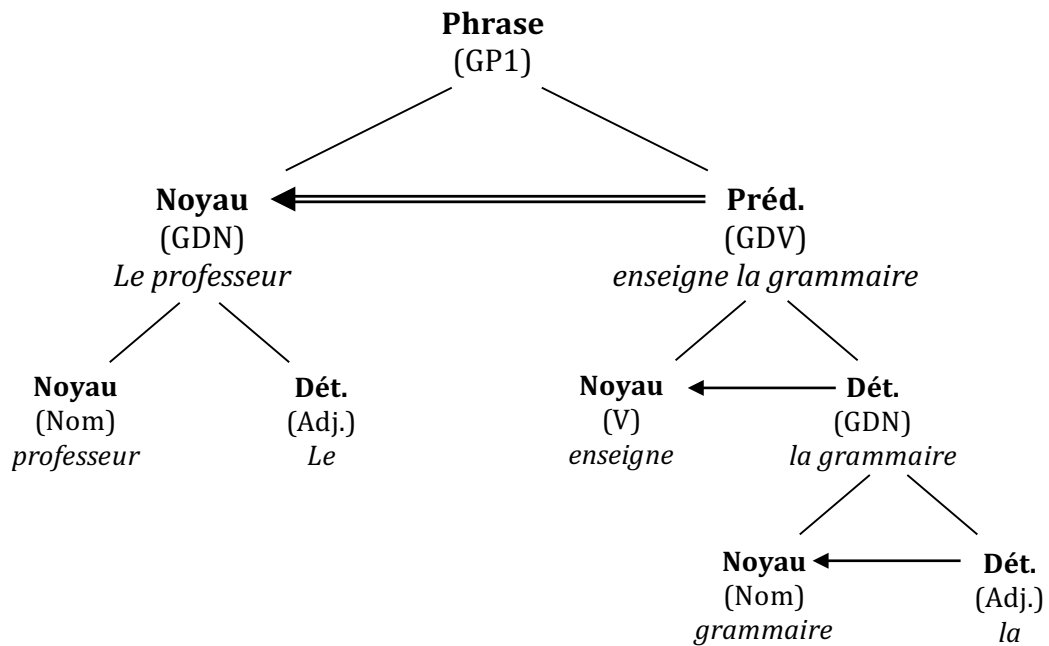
**Phrase**
(GP1)

**Noyau**
(GDN)
*Le professeur*

**Préd.**
(GDV)
*enseigne la grammaire*

**Noyau**
(Nom)
*professeur*

**Dét.**
(Adj.)
*Le*

**Noyau**
(V)
*enseigne*

**Dét.**
(GDN)
*la grammaire*

**Noyau**
(Nom)
*grammaire*

**Dét.**
(Adj.)
*la*